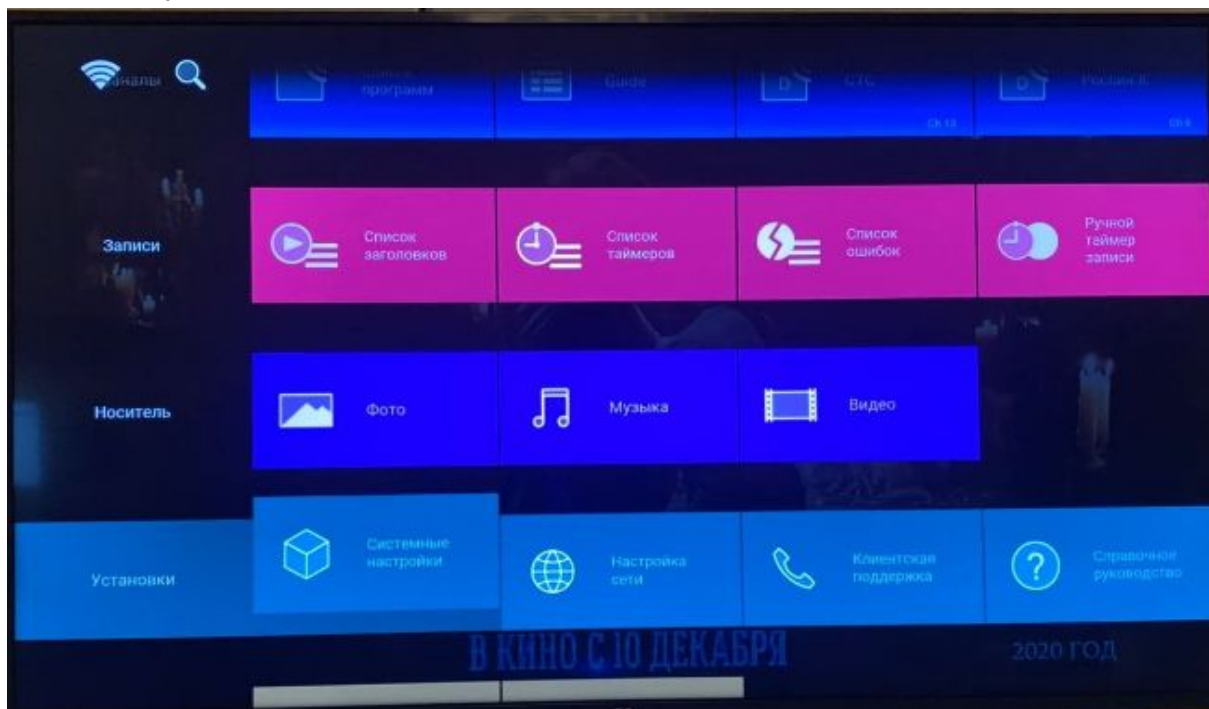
Каналы

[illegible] программ

Guide

СТС

Россия К

Записи

Список заголовков

Список таймеров

Список ошибок

Ручной таймер записи

Носитель

Фото

Музыка

Видео

Установки

Системные настройки

Настройка сети

Клиентская поддержка

Справочное руководство

В КИНО С 10 ДЕКАБРЯ

2020 ГОД